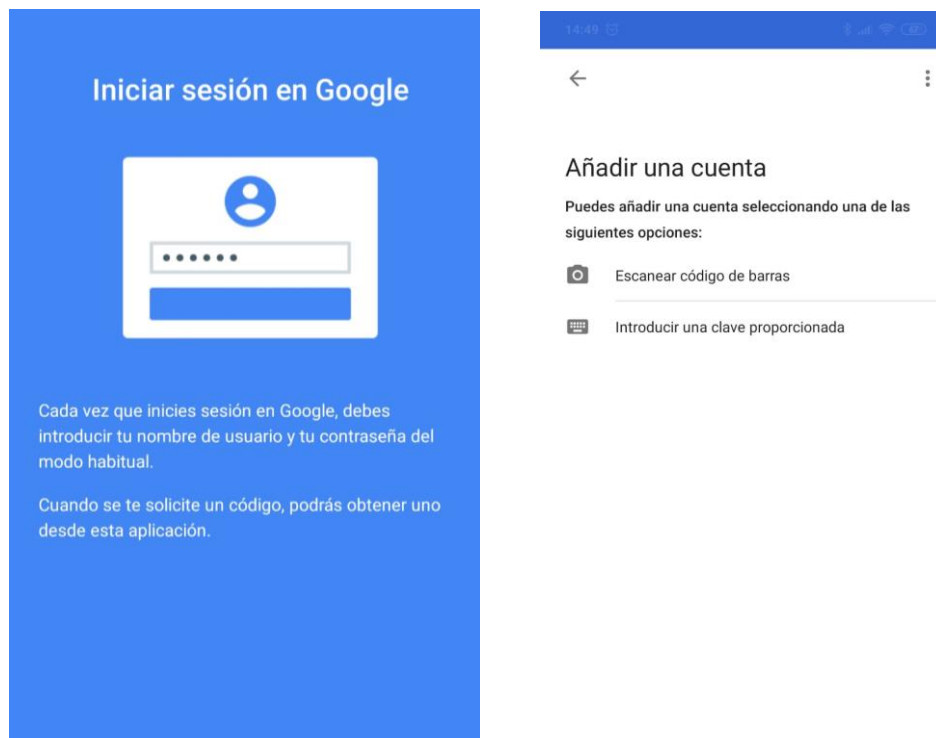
Iniciar sesión en Google

••••••

Cada vez que inicies sesión en Google, debes introducir tu nombre de usuario y tu contraseña del modo habitual.

Cuando se te solicite un código, podrás obtener uno desde esta aplicación.

14:49

Añadir una cuenta

Puedes añadir una cuenta seleccionando una de las siguientes opciones:

Escanear código de barras

Introducir una clave proporcionada